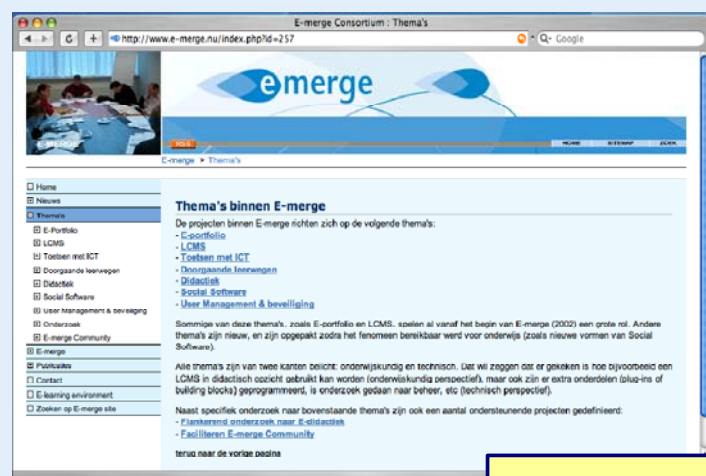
E-merge Consortium : Thema's

http://www.e-merge.nu/index.php?id=257

Q- Google

E-MERGE

emerge

RSS

HOME SITEMAP ZOEK

E-merge > Thema's

Home
Nieuws
Thema's
E-Portfolio
LCMS
Toetsen met ICT
Doorgaande leerwegen
Didactiek
Social Software
User Management & beveiliging
Onderzoek
E-merge Community
E-merge
Publicaties
Contact
E-learning environment
Zoeken op E-merge site

Thema's binnen E-merge

De projecten binnen E-merge richten zich op de volgende thema's:
- E-portfolio
- LCMS
- Toetsen met ICT
- Doorgaande leerwegen
- Didactiek
- Social Software
- User Management & beveiliging

Sommige van deze thema's, zoals E-portfolio en LCMS, spelen al vanaf het begin van E-merge (2002) een grote rol. Andere thema's zijn nieuw, en zijn opgepakt zodra het fenomeen bereikbaar werd voor onderwijs (zoals nieuwe vormen van Social Software).

Alle thema's zijn van twee kanten belicht: onderwijskundig en technisch. Dat wil zeggen dat er gekeken is hoe bijvoorbeeld een LCMS in didactisch opzicht gebruikt kan worden (onderwijskundig perspectief), maar ook zijn er extra onderdelen (plug-ins of building blocks) geprogrammeerd, is onderzoek gedaan naar beheer, etc (technisch perspectief).

Naast specifiek onderzoek naar bovenstaande thema's zijn ook een aantal ondersteunende projecten gedefinieerd:
- Flankerend onderzoek naar E-didactiek
- Faciliteren E-merge Community

terug naar de vorige pagina